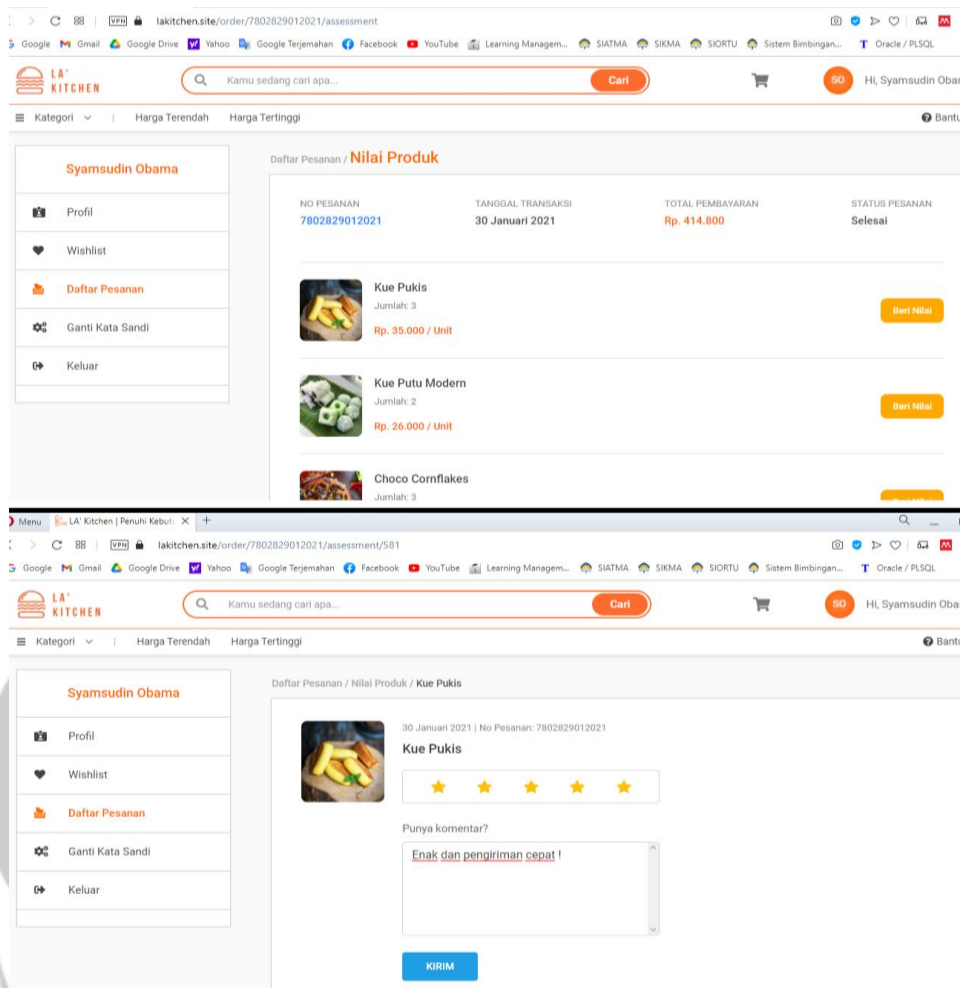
lakitchen.site/order/7802829012021/assessment

Google Gmail Google Drive Yahoo Google Terjemahan Facebook YouTube Learning Managem... SIATMA SIKMA SIORTU Sistem Bimbingan... Oracle / PLSQL

LA' KITCHEN

Kamu sedang cari apa...

Cari

SO Hi, Syamsudin Obar

Kategori | Harga Terendah Harga Tertinggi

Bantu

Syamsudin Obama

Profil

Wishlist

Daftar Pesanan

Ganti Kata Sandi

Keluar

Daftar Pesanan / Nilai Produk

| NO PESANAN | TANGGAL TRANSAKSI | TOTAL PEMBAYARAN | STATUS PESANAN |
|---|---|---|---|
| 7802829012021 | 30 Januari 2021 | Rp. 414.800 | Selesai |

Kue Pukis
Jumlah: 3
Rp. 35.000 / Unit

Beri Nilai

Kue Putu Modern
Jumlah: 2
Rp. 26.000 / Unit

Beri Nilai

Choco Cornflakes
Jumlah: 3

Menu LA' Kitchen | Penuhi Kebut

lakitchen.site/order/7802829012021/assessment/581

Google Gmail Google Drive Yahoo Google Terjemahan Facebook YouTube Learning Managem... SIATMA SIKMA SIORTU Sistem Bimbingan... Oracle / PLSQL

LA' KITCHEN

Kamu sedang cari apa...

Cari

SO Hi, Syamsudin Oba

Kategori | Harga Terendah Harga Tertinggi

Bantu

Syamsudin Obama

Profil

Wishlist

Daftar Pesanan

Ganti Kata Sandi

Keluar

Daftar Pesanan / Nilai Produk / Kue Pukis

30 Januari 2021 | No Pesanan: 7802829012021

Kue Pukis

Punya komentar?

Enak dan pengiriman cepat !

KIRIM